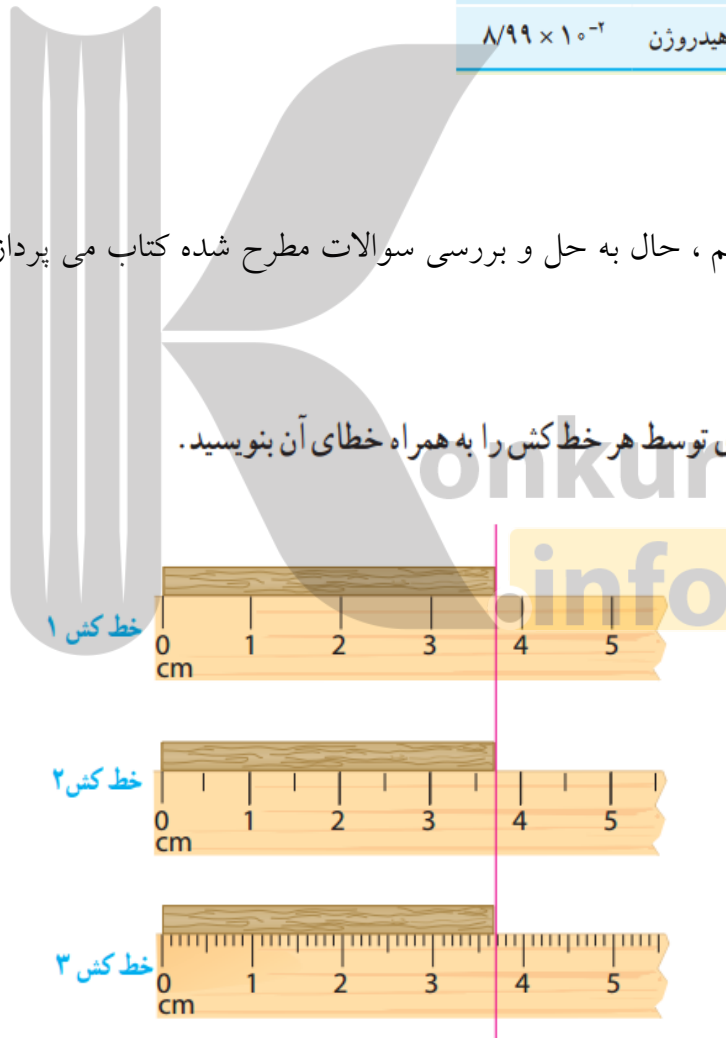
هیدروژن $۸/۹۹ \times ۱۰^{-۲}$

م ، حال به حل و بررسی سوالات مطرح شده کتاب می پرداز

توسط هر خط کش را به همراه خطای آن بنویسید.

onkur
.info

خط کش ۱
0 1 2 3 4 5
cm

خط کش۲
0 1 2 3 4 5
cm

خط کش ۳
0 1 2 3 4 5
cm